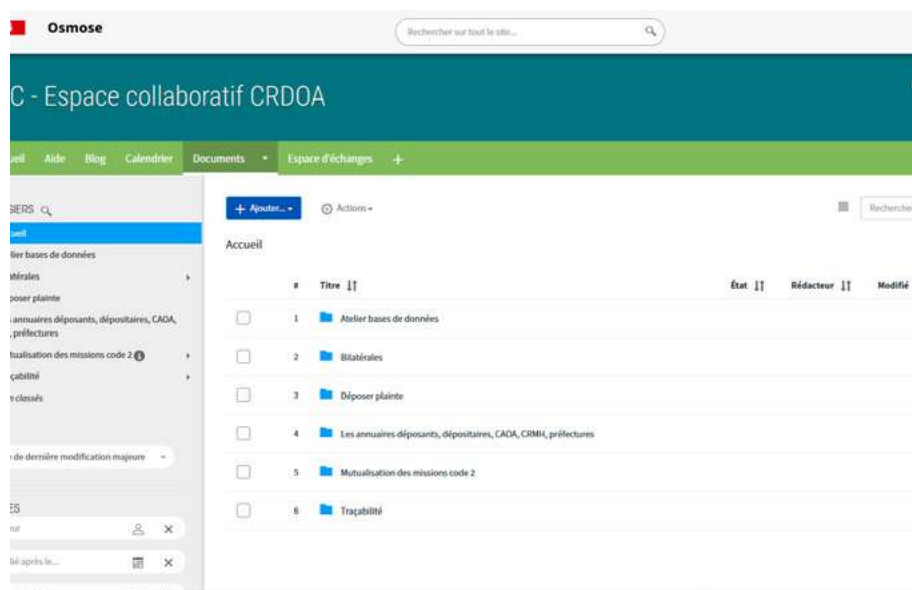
Osmose

Rechercher sur tout le site...

C - Espace collaboratif CRDOA

ueil Aide Blog Calendrier Documents Espace d'échanges +

SIERS

ueil
elier bases de données
atérales
poser plainte
annuaires déposants, dépositaires, CAOA, , préfectures
tualisation des missions code 2
çabilité
 classés

 de dernière modification majeure

ES
ur
ié après le...

+ Ajouter... Actions

Recherche

Accueil

| | # | Titre | État | Rédacteur | Modifié |
|---|---|---|---|---|---|
| | 1 | Atelier bases de données | | | |
| | 2 | Bilatérales | | | |
| | 3 | Déposer plainte | | | |
| | 4 | Les annuaires déposants, dépositaires, CAOA, CRMH, préfectures | | | |
| | 5 | Mutualisation des missions code 2 | | | |
| | 6 | Traçabilité | | | |